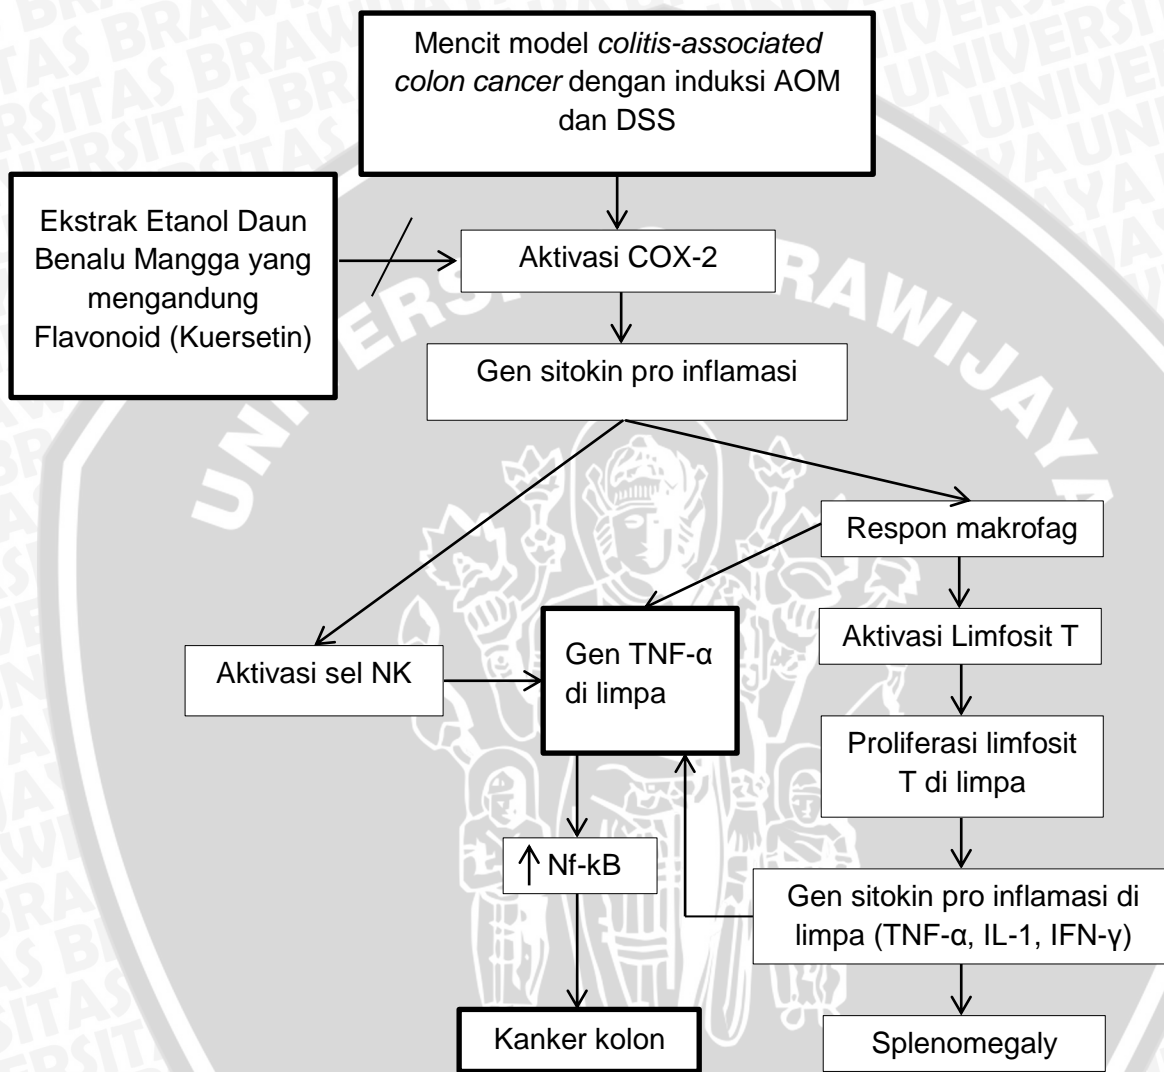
Mencit model *colitis-associated colon cancer* dengan induksi AOM dan DSS

Ekstrak Etanol Daun Benalu Mangga yang mengandung Flavonoid (Kuersetin)

Aktivasi COX-2

Gen sitokin pro inflamasi

Respon makrofag

Aktivasi sel NK

Gen TNF-α di limpa

Aktivasi Limfosit T

Proliferasi limfosit T di limpa

↑Nf-kB

Gen sitokin pro inflamasi di limpa (TNF-α, IL-1, IFN-γ)

Kanker kolon

Splenomegaly